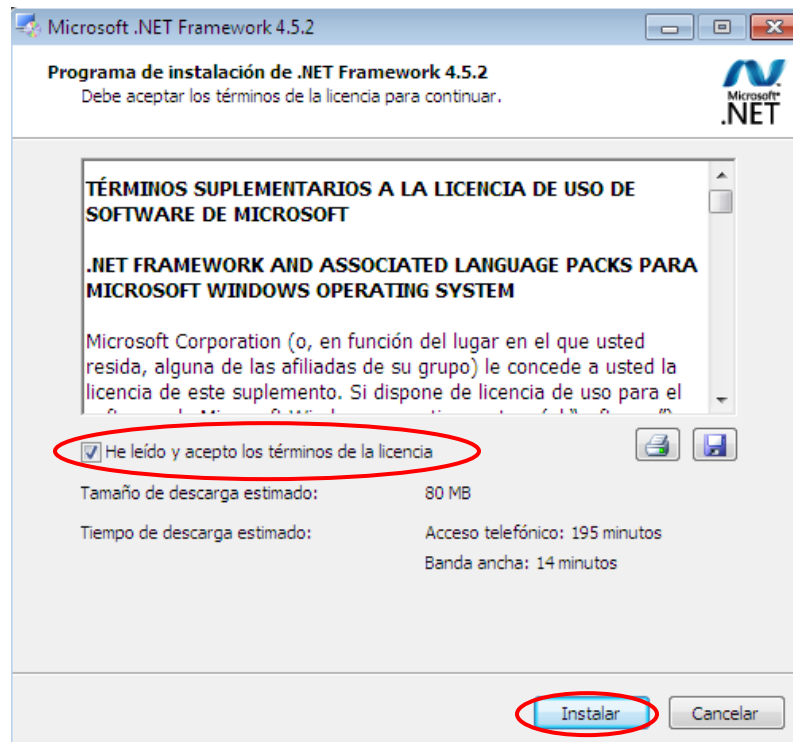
Microsoft .NET Framework 4.5.2

Programa de instalación de .NET Framework 4.5.2
Debe aceptar los términos de la licencia para continuar.

Microsoft® .NET

TÉRMINOS SUPLEMENTARIOS A LA LICENCIA DE USO DE SOFTWARE DE MICROSOFT

.NET FRAMEWORK AND ASSOCIATED LANGUAGE PACKS PARA MICROSOFT WINDOWS OPERATING SYSTEM

Microsoft Corporation (o, en función del lugar en el que usted resida, alguna de las afiliadas de su grupo) le concede a usted la licencia de este suplemento. Si dispone de licencia de uso para el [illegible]

He leído y acepto los términos de la licencia

Tamaño de descarga estimado: 80 MB

Tiempo de descarga estimado: Acceso telefónico: 195 minutos
Banda ancha: 14 minutos

Instalar Cancelar